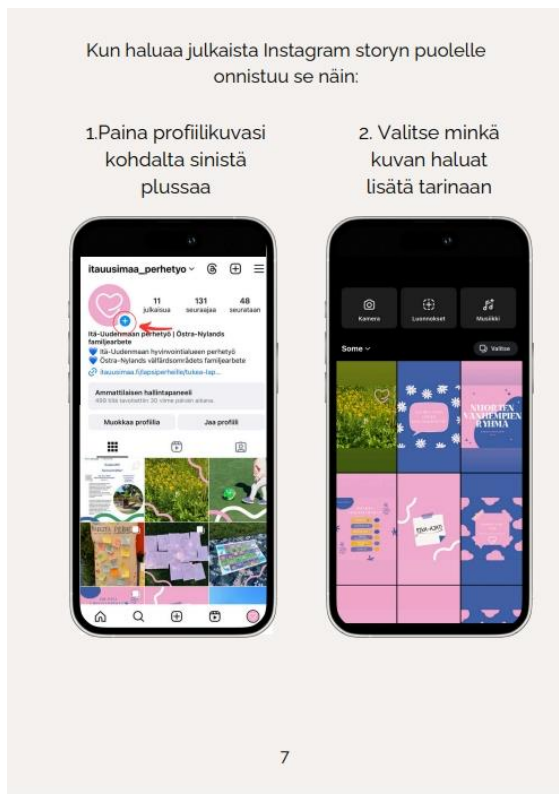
Kun haluaa julkaista Instagram storyn puolelle onnistuu se näin:

1.Paina profiilikuvasi kohdalta sinistä plussaa

2. Valitse minkä kuvan haluat lisätä tarinaan

itauusimaa_perhetyo

11 julkaisua

131 seuraajaa

48 seurataan

Itä-Uudenmaan perhetyö | Östra-Nylands familjearbete

Itä-Uudenmaan hyvinvointialueen perhetyö

Östra-Nylands välfärdsområdets familjearbete

itauusimaa.fi/lapsiperheille/tukea-lap...

Ammattilaisen hallintapaneeli

Muokkaa profiilia

Jaa profiili

Kamera

Luonnokset

Musiikki

Some

Valitse

NUORTEN VANHEMPIEN RYHMÄ

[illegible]